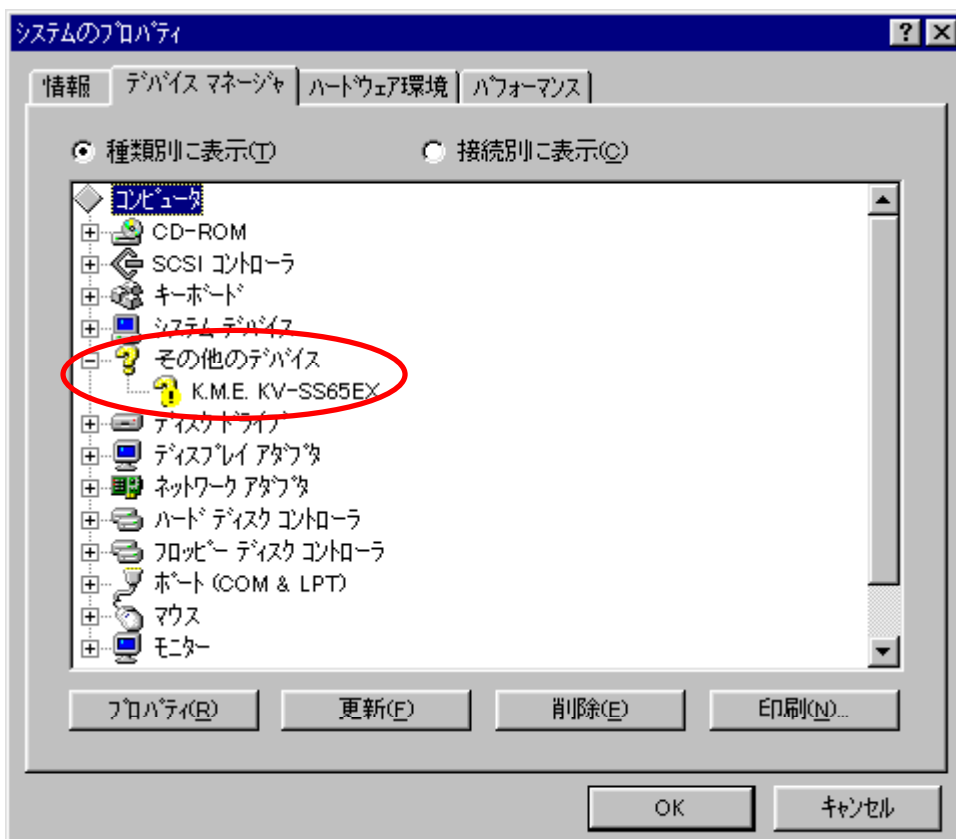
システムのプロパティ

?

情報

デバイス マネージャ

ハードウェア環境

パフォーマンス

種類別に表示(T)

接続別に表示(C)

コンピュータ
CD-ROM
SCSI コントローラ
キーボード
システム デバイス
その他のデバイス
K.M.E. KV-SS65EX
ディスク ドライブ
ディスプレイ アダプタ
ネットワーク アダプタ
ハード ディスク コントローラ
フロッピー ディスク コントローラ
ポート (COM & LPT)
マウス
モニター

プロパティ(R)

更新(F)

削除(E)

印刷(N)...

OK

キャンセル